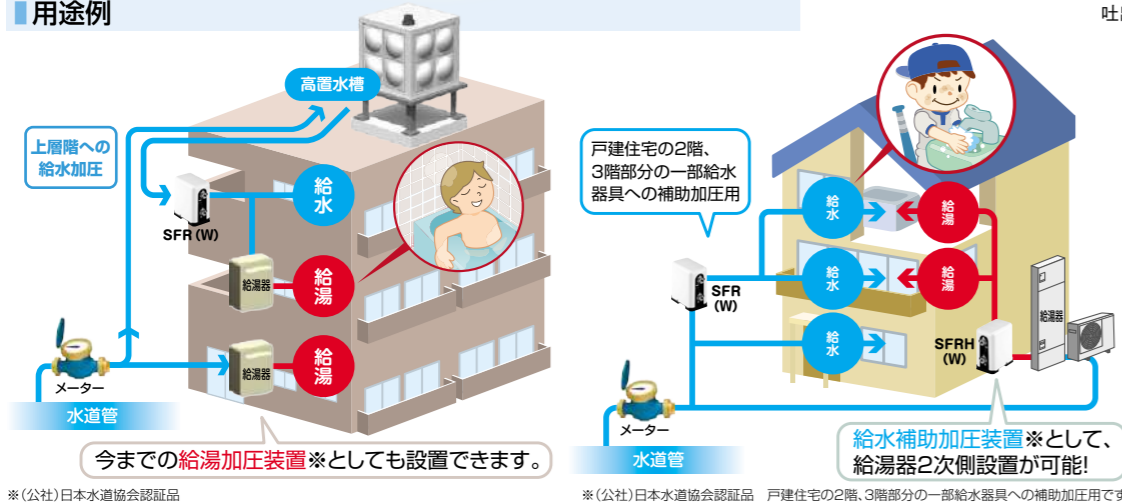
用途例

吐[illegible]

高置水槽

上層階への給水加圧

SFR (W)

給水

給湯器

給湯

給湯器

給湯

メーター

水道管

今までの給湯加圧装置※としても設置できます。

※(公社)日本水道協会認証品

戸建住宅の2階、3階部分の一部給水器具への補助加圧用

給水

給湯

給水

給湯

SFR (W)

給水

SFRH (W)

給湯器

メーター

水道管

給水補助加圧装置※として、給湯器2次側設置が可能!

※(公社)日本水道協会認証品　戸建住宅の2階、3階部分の一部給水器具への補助加圧用です